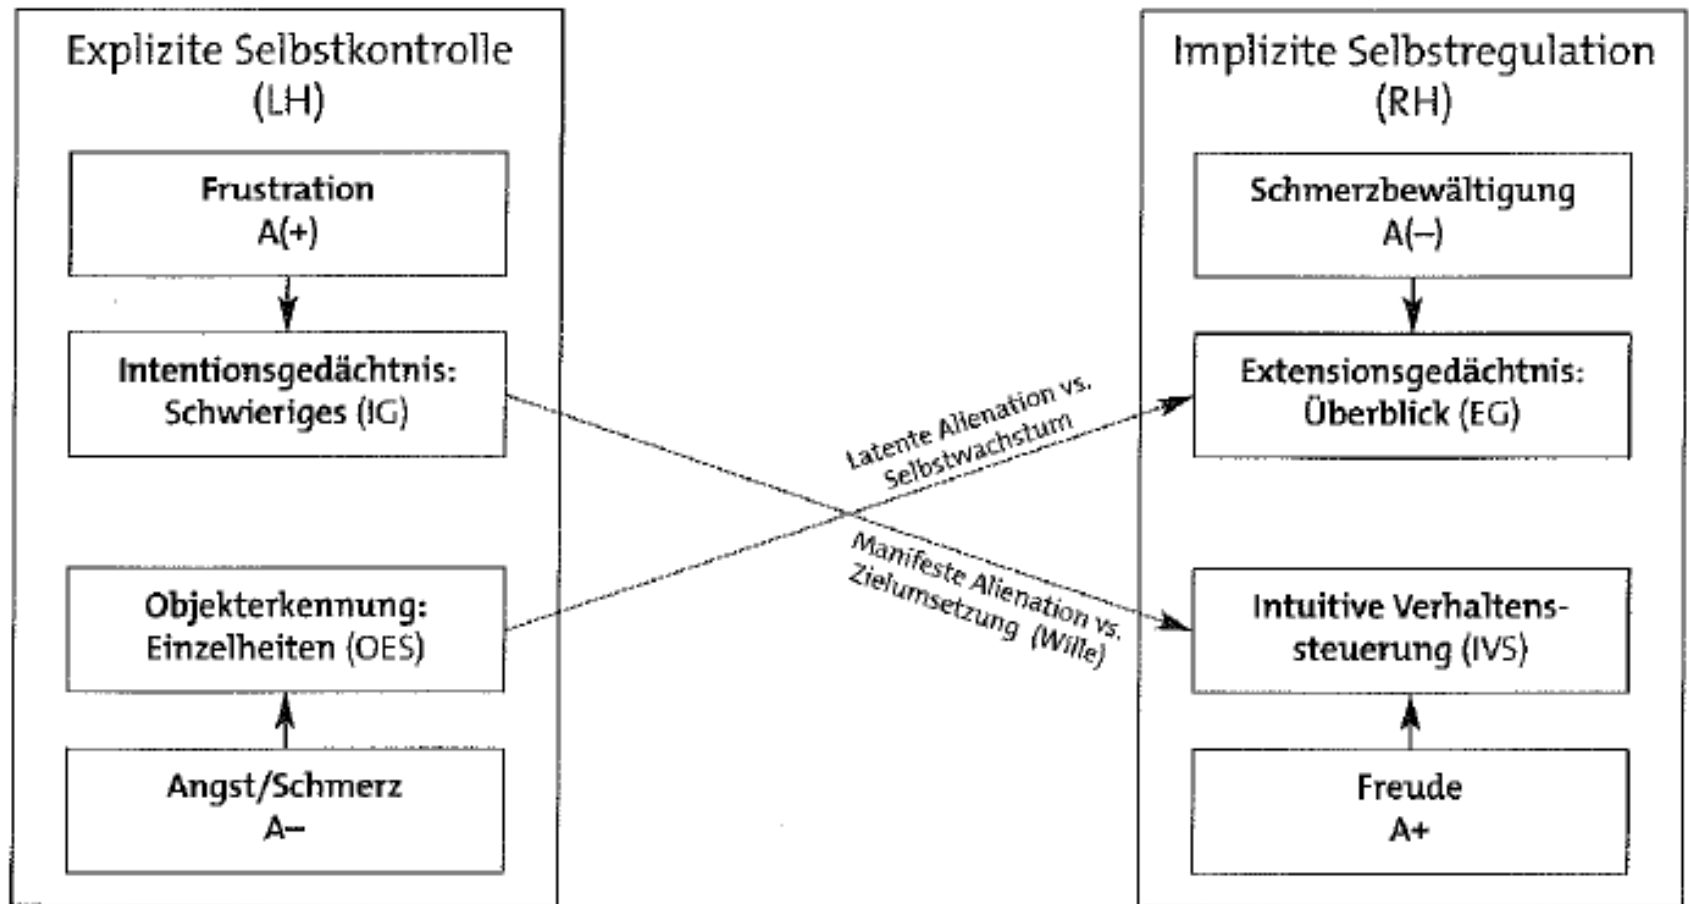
Explizite Selbstkontrolle (LH)

Frustration
A(+)

Intentionsgedächtnis: Schwieriges (IG)

Objekterkennung: Einzelheiten (OES)

Angst/Schmerz
A–

Implizite Selbstregulation (RH)

Schmerzbewältigung
A(–)

Extensionsgedächtnis: Überblick (EG)

Intuitive Verhaltenssteuerung (IVS)

Freude
A+

Latente Alienation vs. Selbstwachstum

Manifeste Alienation vs. Zielumsetzung (Wille)